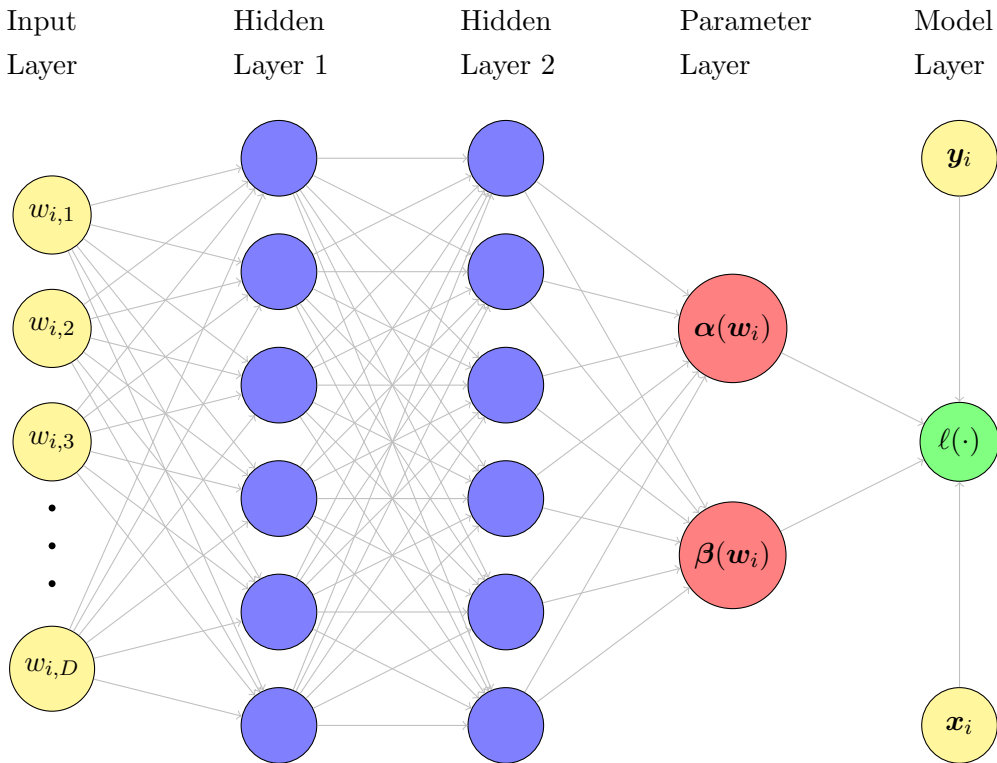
Input Layer

Hidden Layer 1

Hidden Layer 2

Parameter Layer

Model Layer

$w_{i,1}$

$w_{i,2}$

$w_{i,3}$

$w_{i,D}$

$\boldsymbol{\alpha}(\boldsymbol{w}_i)$

$\boldsymbol{\beta}(\boldsymbol{w}_i)$

$\boldsymbol{y}_i$

$\ell(\cdot)$

$\boldsymbol{x}_i$